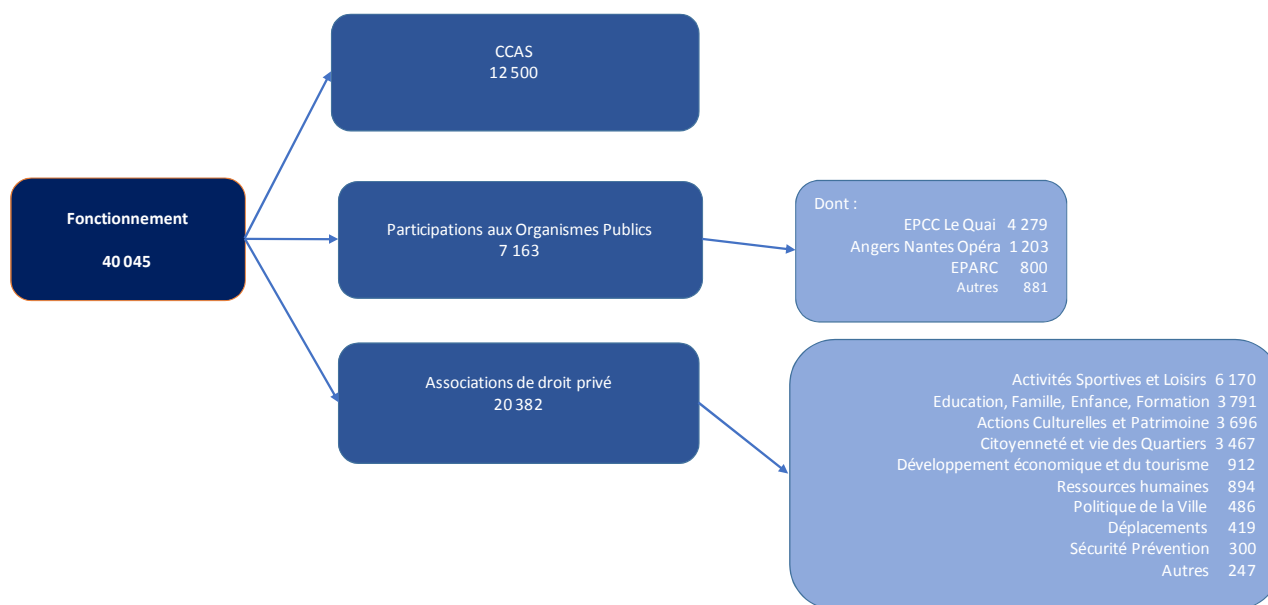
Fonctionnement

40 045

CCAS
12 500

Participations aux Organismes Publics
7 163

Dont :
EPCC Le Quai 4 279
Angers Nantes Opéra 1 203
EPARC 800
Autres 881

Associations de droit privé
20 382

Activités Sportives et Loisirs 6 170
Education, Famille, Enfance, Formation 3 791
Actions Culturelles et Patrimoine 3 696
Citoyenneté et vie des Quartiers 3 467
Développement économique et du tourisme 912
Ressources humaines 894
Politique de la Ville 486
Déplacements 419
Sécurité Prévention 300
Autres 247